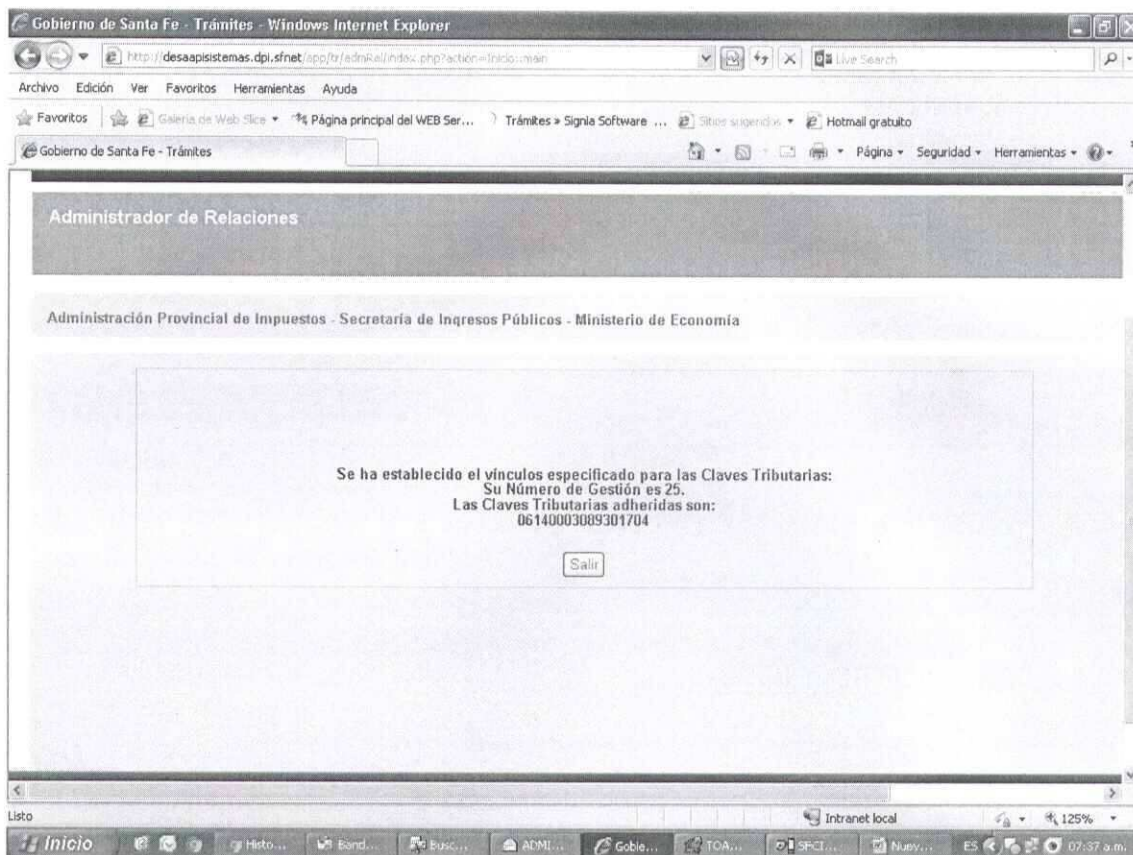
Gobierno de Santa Fe - Trámites - Windows Internet Explorer

http://desaapisistemas.dpi.sfnet/app/tr/admRel/index.php?action=Inicio::main

Live Search

Archivo Edición Ver Favoritos Herramientas Ayuda

Favoritos Galería de Web Slice Página principal del WEB Ser... Trámites » Signia Software ... Sitios sugeridos Hotmail gratuito

Gobierno de Santa Fe - Trámites

Página Seguridad Herramientas

Administrador de Relaciones

Administración Provincial de Impuestos - Secretaría de Inqresos Públicos - Ministerio de Economía

Se ha establecido el vínculos especificado para las Claves Tributarias:
Su Número de Gestión es 25.
Las Claves Tributarias adheridas son:
06140003089301704

Salir

Listo

Intranet local

125%

Inicio Histo... Band... Busc... ADMI... Goble... TOA... SPCI... Nuev... ES 07:37 a.m.